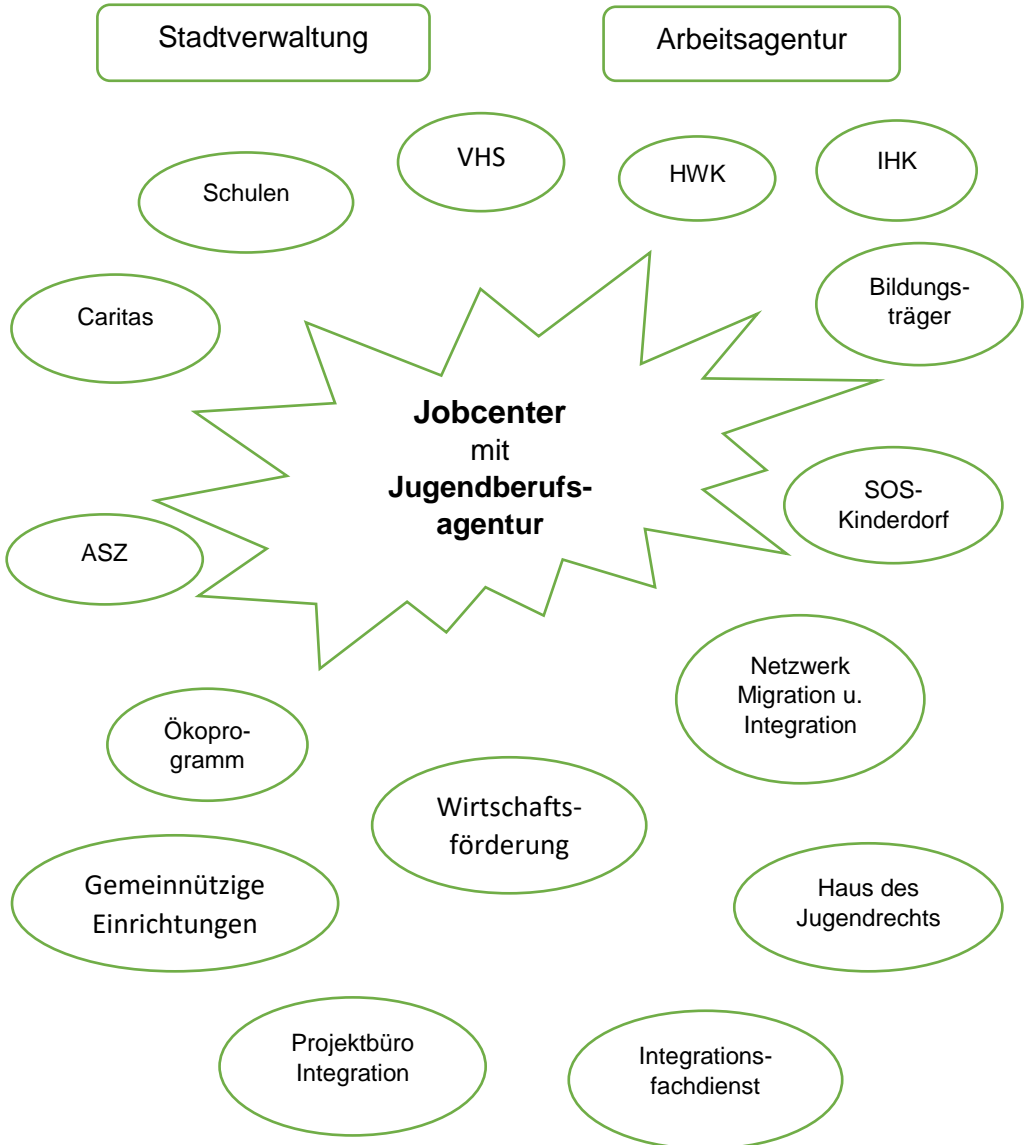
Stadtverwaltung

Arbeitsagentur

VHS

HWK

IHK

Schulen

Caritas

Bildungsträger

**Jobcenter** mit **Jugendberufsagentur**

SOS-Kinderdorf

ASZ

Netzwerk Migration u. Integration

Ökoprogramm

Wirtschaftsförderung

Gemeinnützige Einrichtungen

Haus des Jugendrechts

Projektbüro Integration

Integrationsfachdienst